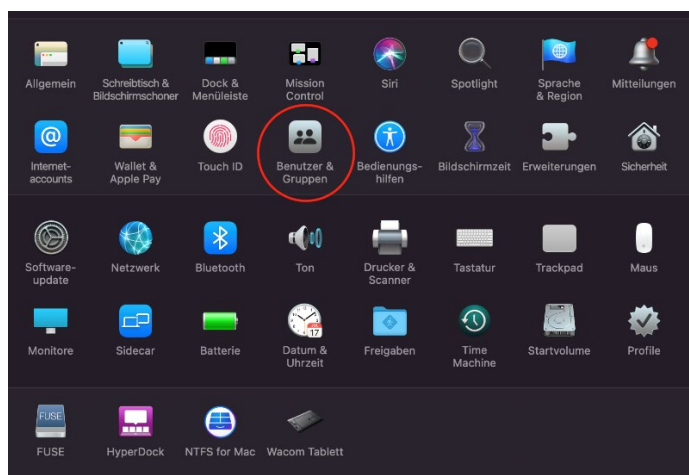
Allgemein
Schreibtisch & Bildschirmschoner
Dock & Menüleiste
Mission Control
Siri
Spotlight
Sprache & Region
Mitteilungen

Internetaccounts
Wallet & Apple Pay
Touch ID
Benutzer & Gruppen
Bedienungshilfen
Bildschirmzeit
Erweiterungen
Sicherheit

Softwareupdate
Netzwerk
Bluetooth
Ton
Drucker & Scanner
Tastatur
Trackpad
Maus

Monitore
Sidecar
Batterie
Datum & Uhrzeit
17
Freigaben
Time Machine
Startvolume
Profile

FUSE
FUSE
HyperDock
NTFS for Mac
Wacom Tablett